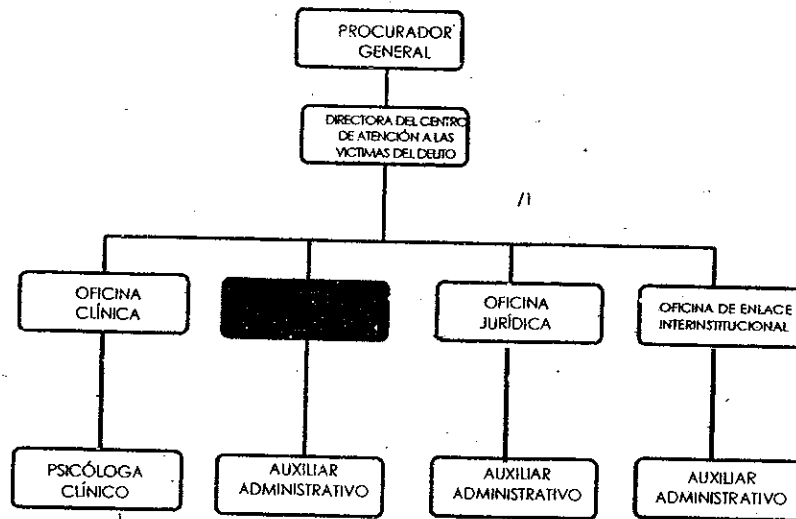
PROCURADOR GENERAL

DIRECTORA DEL CENTRO DE ATENCIÓN A LAS VICTIMAS DEL DELITO

/1

OFICINA CLÍNICA

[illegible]

OFICINA JURÍDICA

OFICINA DE ENLACE INTERINSTITUCIONAL

PSICÓLOGA CLÍNICO

AUXILIAR ADMINISTRATIVO

AUXILIAR ADMINISTRATIVO

AUXILIAR ADMINISTRATIVO